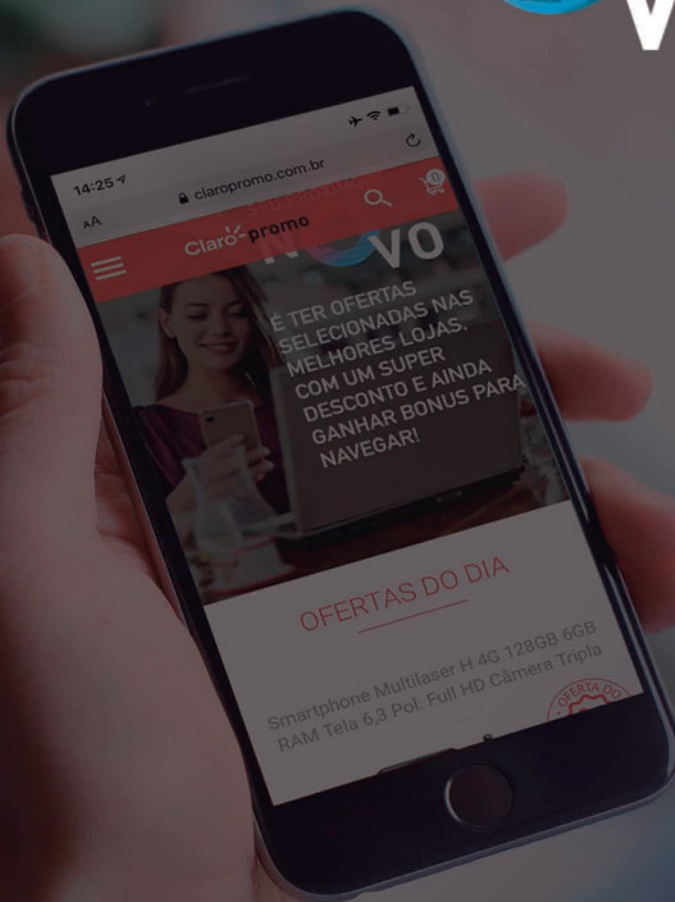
14:25

claropromo.com.br

AA

Claro promo

0

NOVO

É TER OFERTAS SELECIONADAS NAS MELHORES LOJAS, COM UM SUPER DESCONTO E AINDA GANHAR BONUS PARA NAVEGAR!

OFERTAS DO DIA

Smartphone Multilaser H 4G 128GB 6GB RAM Tela 6,3 Pol. Full HD Câmera Tripla

OFERTA DO